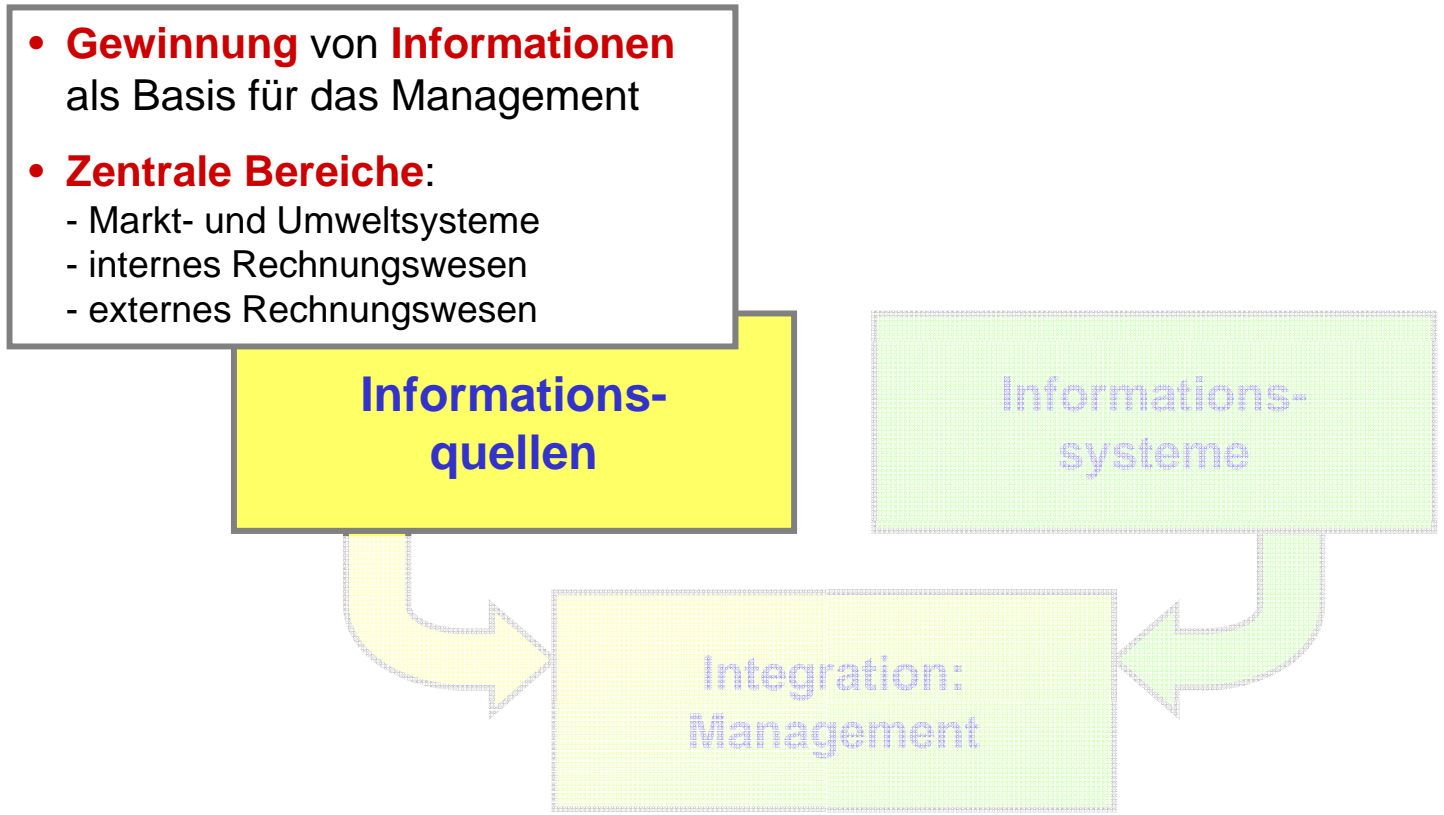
• Gewinnung von Informationen als Basis für das Management

• Zentrale Bereiche:
- Markt- und Umweltsysteme
- internes Rechnungswesen
- externes Rechnungswesen

Informationsquellen

Informationssysteme

Integration: Management